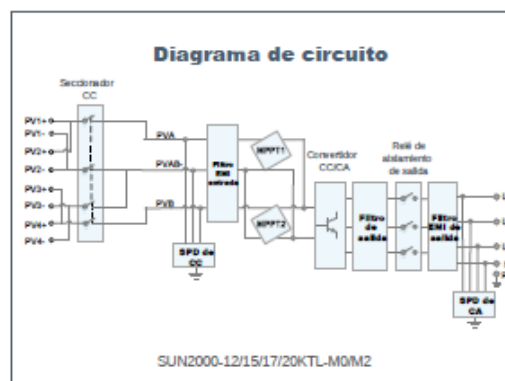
Diagrama de circuito

Seccionador CC

PV1+
PV1-
PV2+
PV2-
PV3+
PV3-
PV4+
PV4-

PVA
PVAB-
PVB

Filtro EMI entrada

MPPT1
MPPT2

SPD de CC

Convertidor CC/CA

Filtro de salida

Relé de aislamiento de salida

Filtro EMI de salida

SPD de CA

SUN2000-12/15/17/20KTL-M0/M2